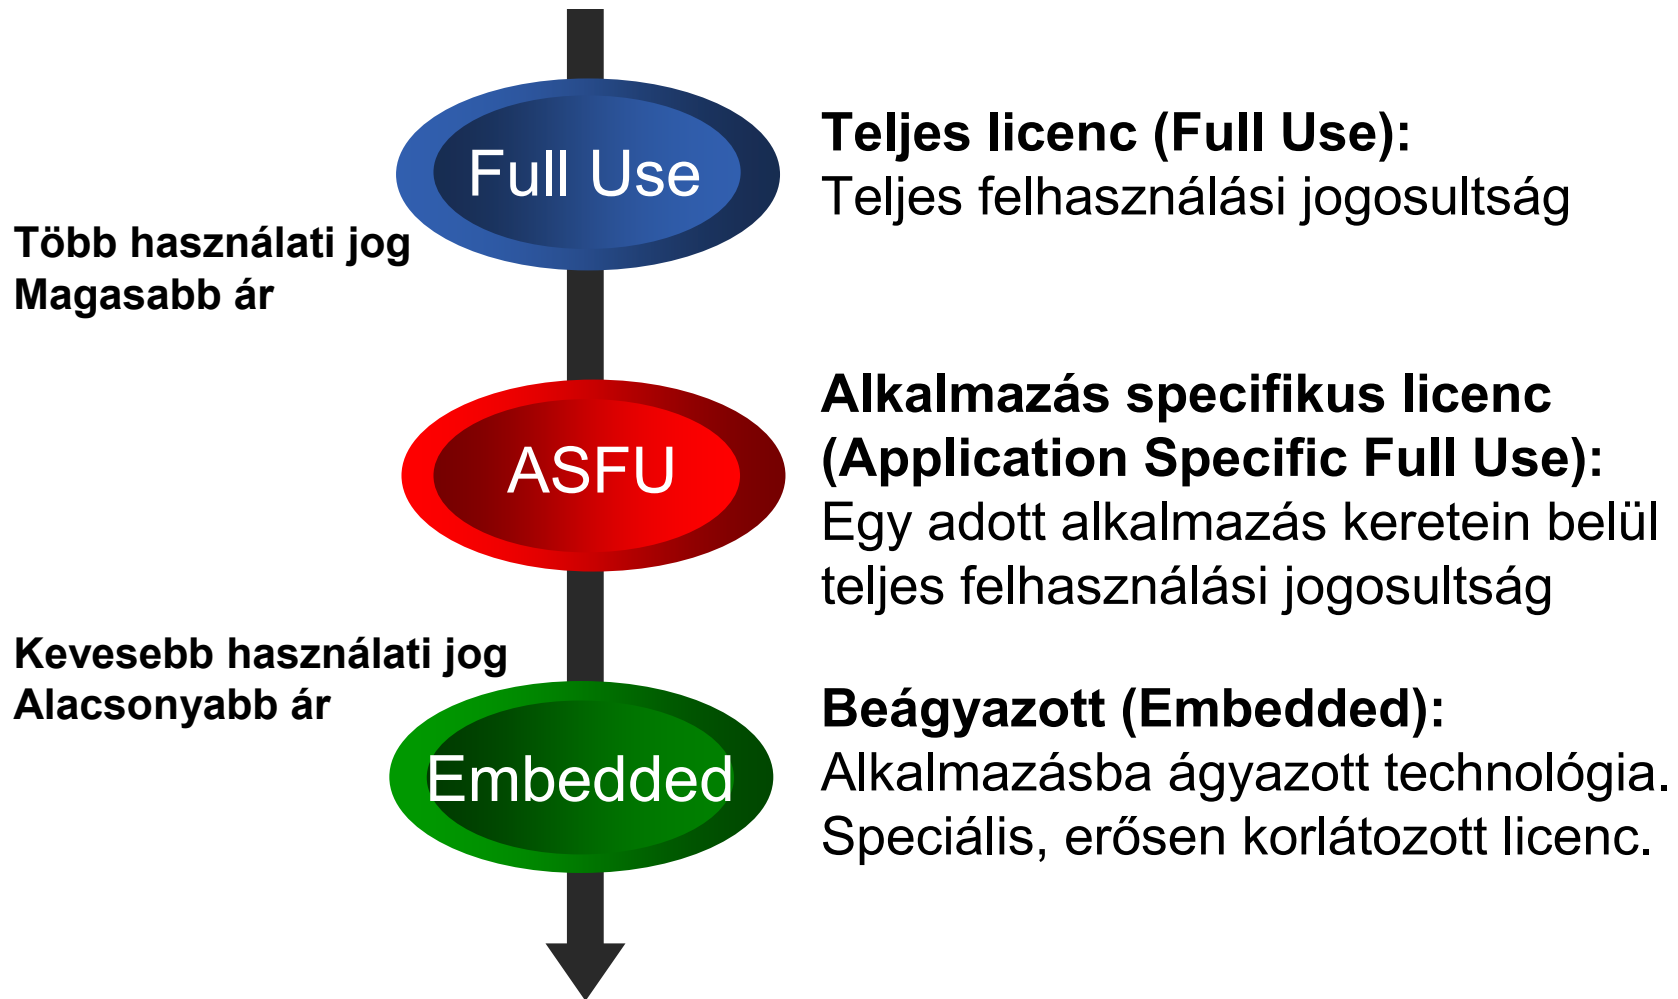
Full Use

Teljes licenc (Full Use):
Teljes felhasználási jogosultság

Több használati jog
Magasabb ár

ASFU

Alkalmazás specifikus licenc (Application Specific Full Use):
Egy adott alkalmazás keretein belül teljes felhasználási jogosultság

Kevesebb használati jog
Alacsonyabb ár

Embedded

Beágyazott (Embedded):
Alkalmazásba ágyazott technológia.
Speciális, erősen korlátozott licenc.